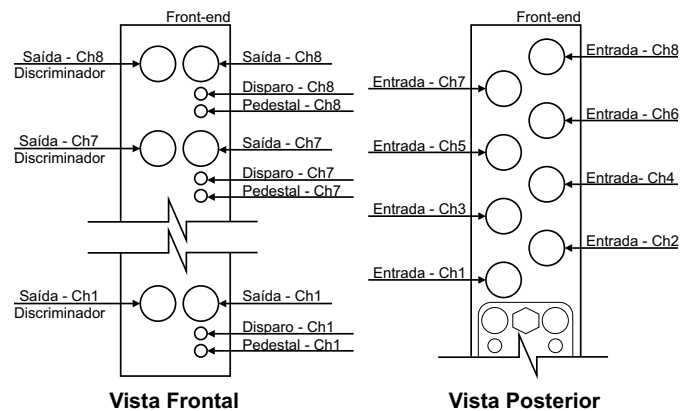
Front-end

Saída - Ch8
Discriminador

Saída - Ch8

Disparo - Ch8

Pedestal - Ch8

Saída - Ch7
Discriminador

Saída - Ch7

Disparo - Ch7

Pedestal - Ch7

Saída - Ch1
Discriminador

Saída - Ch1

Disparo - Ch1

Pedestal - Ch1

Vista Frontal

Front-end

Entrada - Ch8

Entrada - Ch7

Entrada - Ch6

Entrada - Ch5

Entrada- Ch4

Entrada - Ch3

Entrada - Ch2

Entrada - Ch1

Vista Posterior